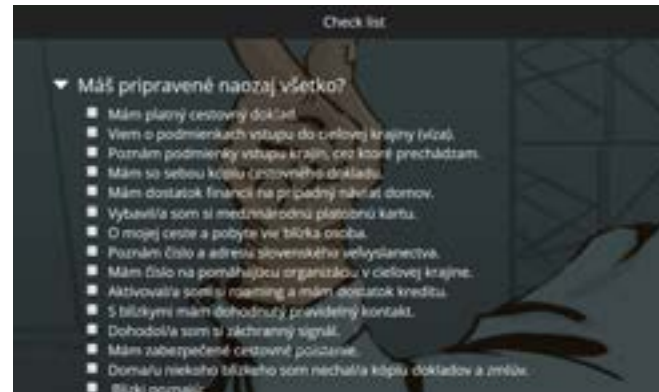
Check list

Máš pripravené naozaj všetko?

- Mám platný cestovný doklad.
- Viem o podmienkach vstupu do cieľovej krajiny (víza).
- Poznám podmienky vstupu krajín, cez ktoré prechádzam.
- Mám so sebou kópiu cestovného dokladu.
- Mám dostatok financií na prípadný návrat domov.
- Vybavil/a som si medzinárodnú platobnú kartu.
- O mojej ceste a pobyte vie blízka osoba.
- Poznám číslo a adresu slovenského veľvyslanectva.
- Mám číslo na pomáhajúcu organizáciu v cieľovej krajine.
- Aktivoval/a som si roaming a mám dostatok kreditu.
- S blízkymi mám dohodnutý pravidelný kontakt.
- Dohodol/a som si záchranný signál.
- Mám zabezpečené cestovné poistenie.
- Doma u niekoho blízkeho som nechal/a kópiu dokladov a zmlúv.
- Blízki poznajú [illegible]